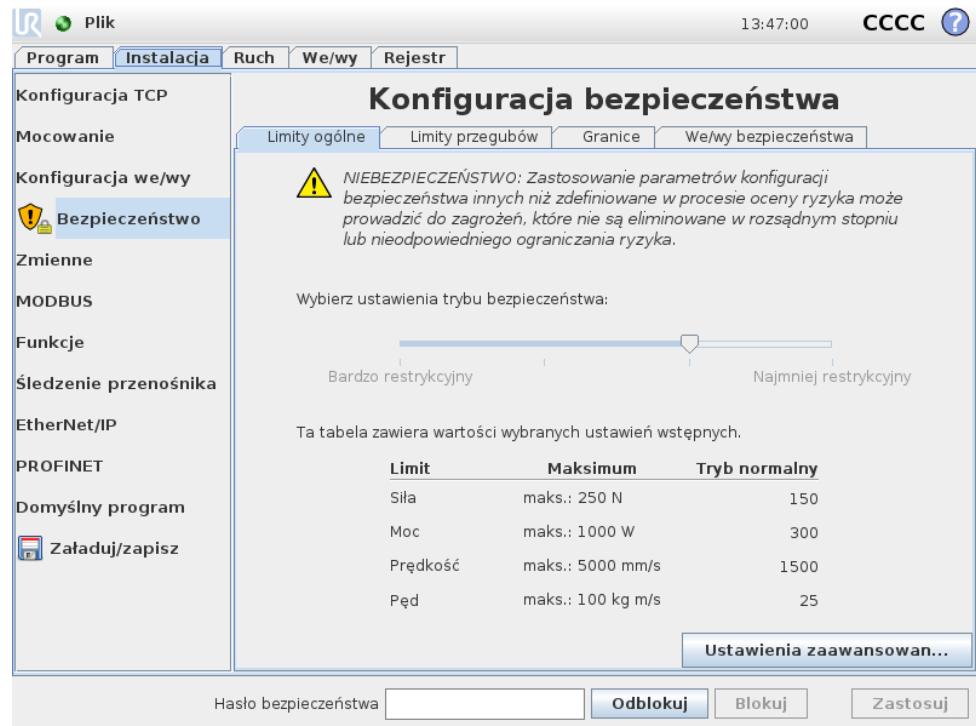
Plik 13:47:00 CCCC

Program | Instalacja | Ruch | We/wy | Rejestr

Konfiguracja TCP
Mocowanie
Konfiguracja we/wy
Bezpieczeństwo
Zmienne
MODBUS
Funkcje
Śledzenie przenośnika
EtherNet/IP
PROFINET
Domyślny program
Załaduj/zapisz

Konfiguracja bezpieczeństwa

Limity ogólne | Limity przegubów | Granice | We/wy bezpieczeństwa

NIEBEZPIECZEŃSTWO: Zastosowanie parametrów konfiguracji bezpieczeństwa innych niż zdefiniowane w procesie oceny ryzyka może prowadzić do zagrożeń, które nie są eliminowane w rozsądnym stopniu lub nieodpowiedniego ograniczania ryzyka.

Wybierz ustawienia trybu bezpieczeństwa:

Bardzo restrykcyjny Najmniej restrykcyjny

Ta tabela zawiera wartości wybranych ustawień wstępnych.

| Limit | Maksimum | Tryb normalny |
|---|---|---|
| Siła | maks.: 250 N | 150 |
| Moc | maks.: 1000 W | 300 |
| Prędkość | maks.: 5000 mm/s | 1500 |
| Pęd | maks.: 100 kg m/s | 25 |

Ustawienia zaawansowan...

Hasło bezpieczeństwa Odblokuj Blokuj Zastosuj